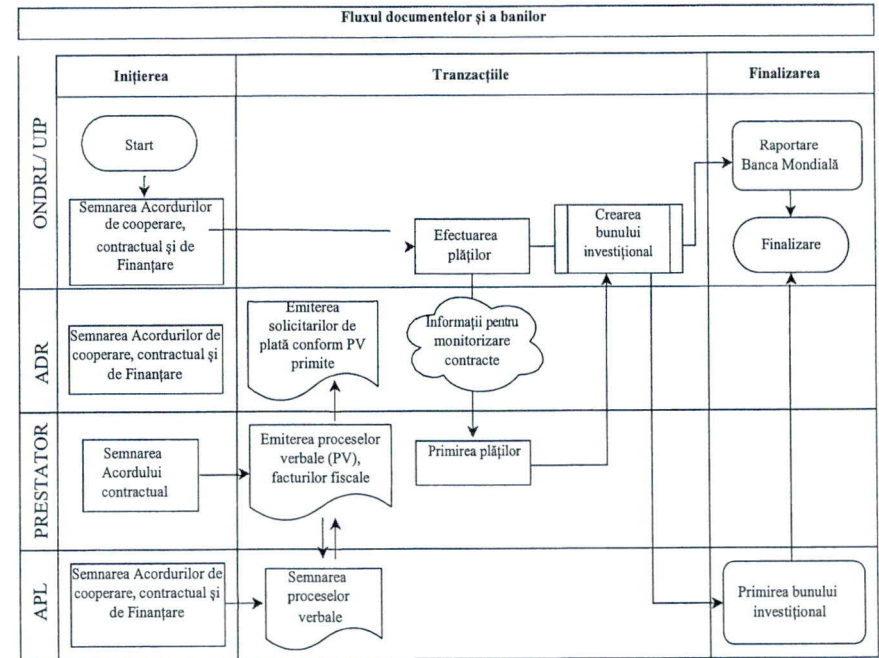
Fluxul documentelor şi a banilor

| | Inițierea | Tranzacțiile | Finalizarea |
|---|---|---|---|
| ONDRL/ UIP | Start<br>Semnarea Acordurilor de cooperare, contractual şi de Finanțare | Efectuarea plăților<br>Crearea bunului investițional | Raportare Banca Mondială<br>Finalizare |
| ADR | Semnarea Acordurilor de cooperare, contractual şi de Finanțare | Emiterea solicitarilor de plată conform PV primite<br>Informații pentru monitorizare contracte | |
| PRESTATOR | Semnarea Acordului contractual | Emiterea proceselor verbale (PV), facturilor fiscale<br>Primirea plăților | |
| APL | Semnarea Acordurilor de cooperare, contractual şi de Finanțare | Semnarea proceselor verbale | Primirea bunului investițional |